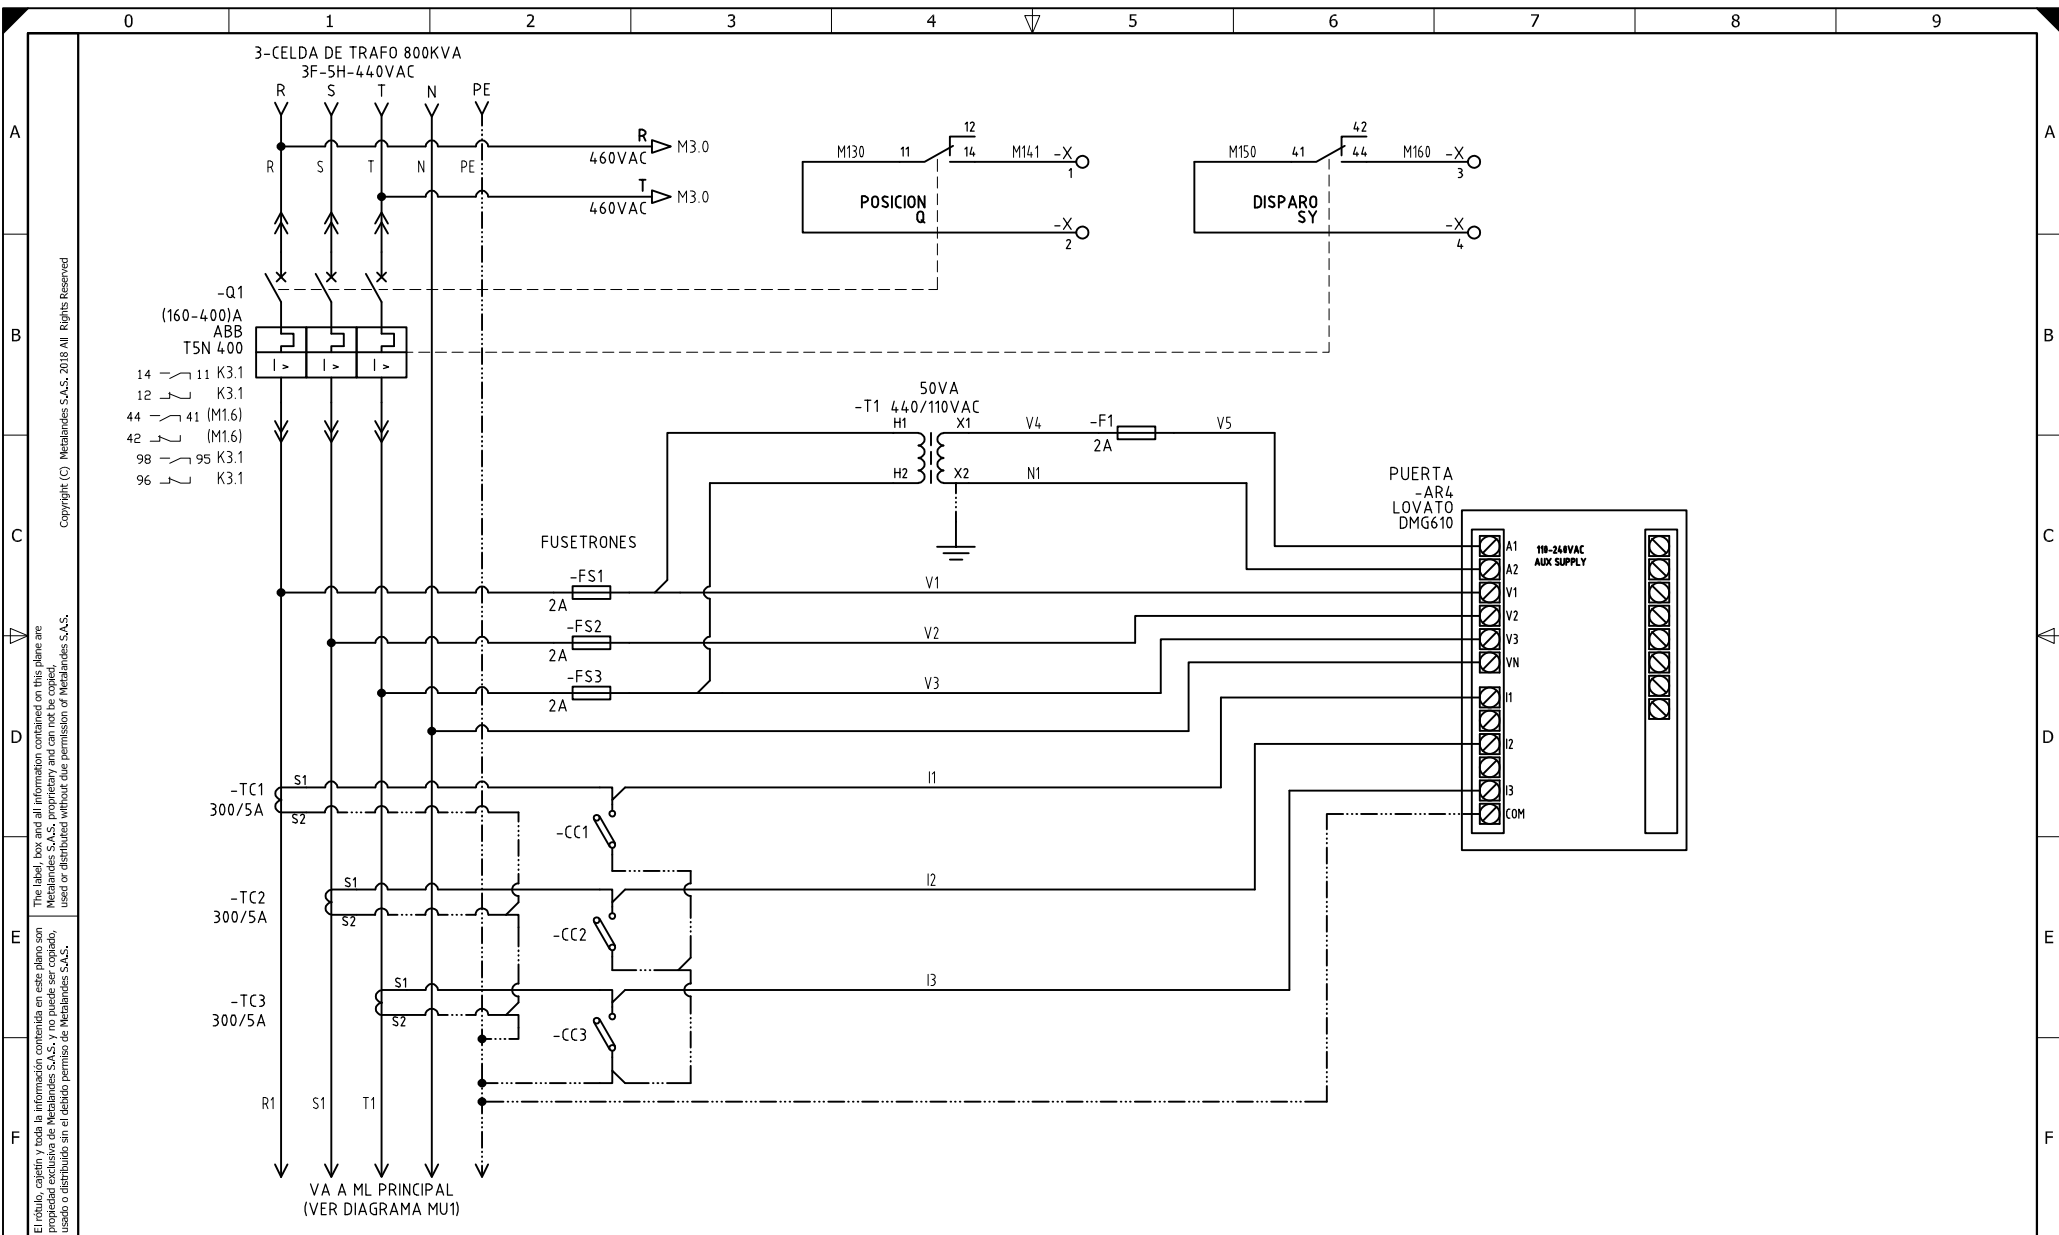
0 1 2 3 4 5 6 7 8 9

A B C D E F

3-CELDA DE TRAFO 800KVA
3F-5H-440VAC
R S T N PE

R S T N PE

R 460VAC M3.0
T 460VAC M3.0

M130 11 12 14 M141 -X 1
POSICION Q
-X 2

M150 41 42 44 M160 -X 3
DISPARO SY
-X 4

-Q1
(160-400)A
ABB
T5N 400
I > I > I >
14 11 K3.1
12 K3.1
44 41 (M1.6)
42 (M1.6)
98 95 K3.1
96 K3.1

50VA
-T1 440/110VAC
H1 X1 V4 -F1 V5
2A
H2 X2 N1

PUERTA
-AR4
LOVATO
DMG610

A1 A2 V1 V2 V3 VN I1 I2 I3 COM
110-240VAC
AUX SUPPLY

FUSETRONES
-FS1 2A V1
-FS2 2A V2
-FS3 2A V3

-TC1 300/5A S1 S2 I1
-CC1
-TC2 300/5A S1 S2 I2
-CC2
-TC3 300/5A S1 S2 I3
-CC3

R1 S1 T1
VA A ML PRINCIPAL
(VER DIAGRAMA MU1)

Copyright (C) Metalandes S.A.S. 2018 All Rights Reserved
The label, box and all information contained on this plane are Metalandes S.A.S. proprietary and can not be copied, used or distributed without due permission of Metalandes S.A.S.
El rótulo, cajetín y toda la información contenida en este plano son propiedad exclusiva de Metalandes S.A.S. y no puede ser copiado, usado o distribuido sin el debido permiso de Metalandes S.A.S.